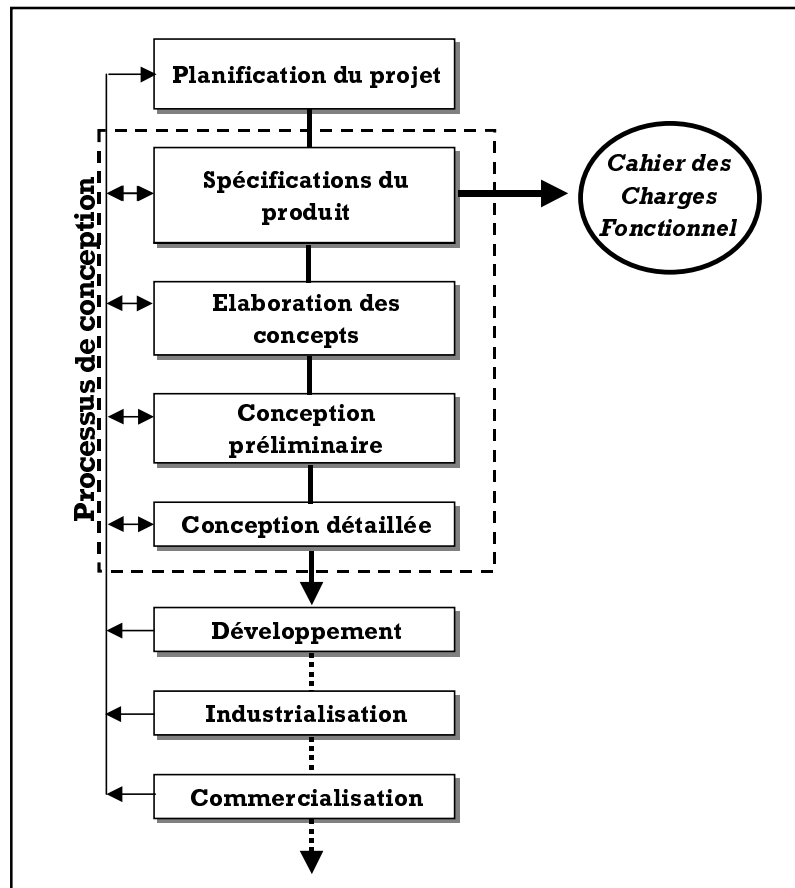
Planification du projet

Processus de conception

Spécifications du produit

Cahier des Charges Fonctionnel

Elaboration des concepts

Conception préliminaire

Conception détaillée

Développement

Industrialisation

Commercialisation